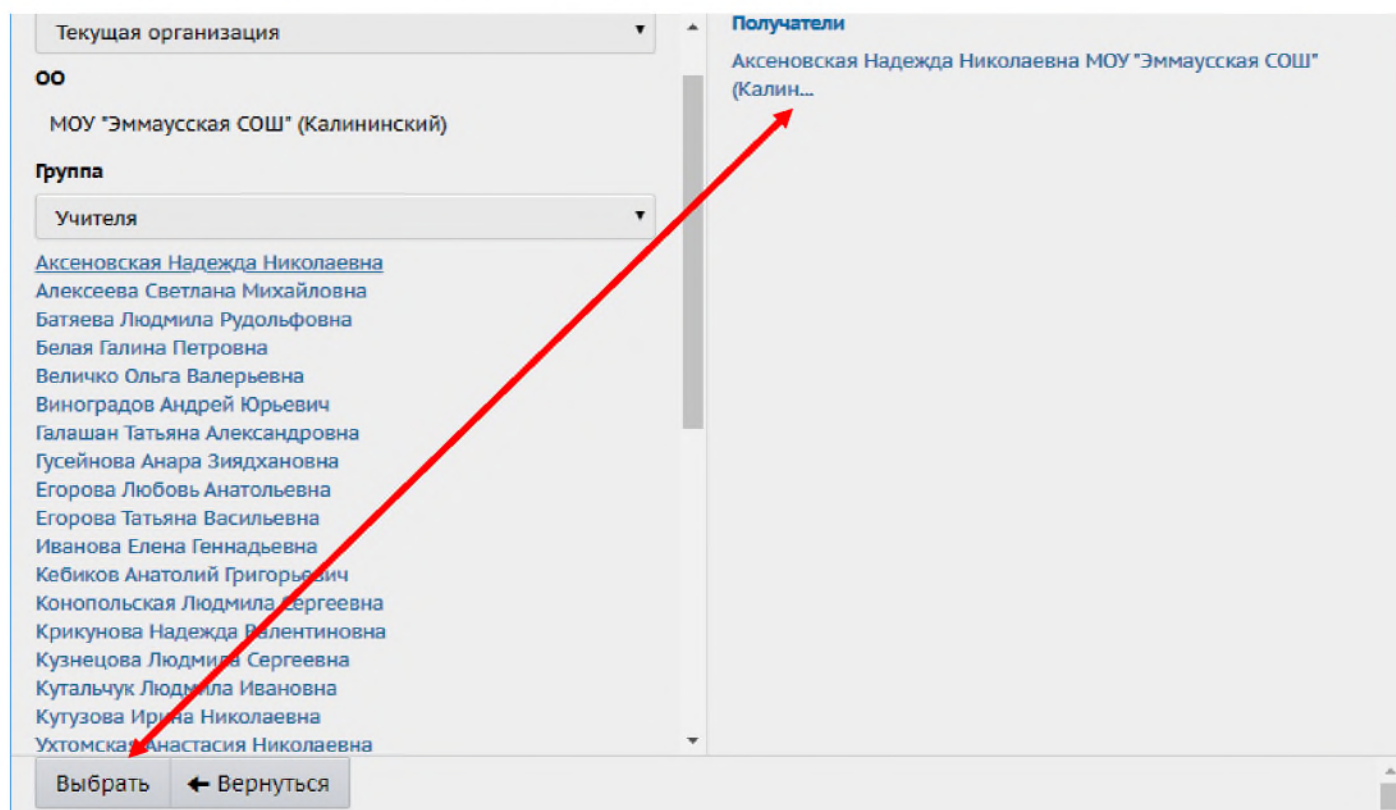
Текущая организация

ОО

МОУ "Эммаусская СОШ" (Калининский)

Группа

Учителя

Аксеновская Надежда Николаевна
Алексеева Светлана Михайловна
Батяева Людмила Рудольфовна
Белая Галина Петровна
Величко Ольга Валерьевна
Виноградов Андрей Юрьевич
Галашан Татьяна Александровна
Гусейнова Анара Зиядхановна
Егорова Любовь Анатольевна
Егорова Татьяна Васильевна
Иванова Елена Геннадьевна
Кебиков Анатолий Григорьевич
Конопольская Людмила Сергеевна
Крикунова Надежда Валентиновна
Кузнецова Людмила Сергеевна
Кутальчук Людмила Ивановна
Кутузова Ирина Николаевна
Ухтомская Анастасия Николаевна

Получатели

Аксеновская Надежда Николаевна МОУ "Эммаусская СОШ" (Калин...

Выбрать

← Вернуться